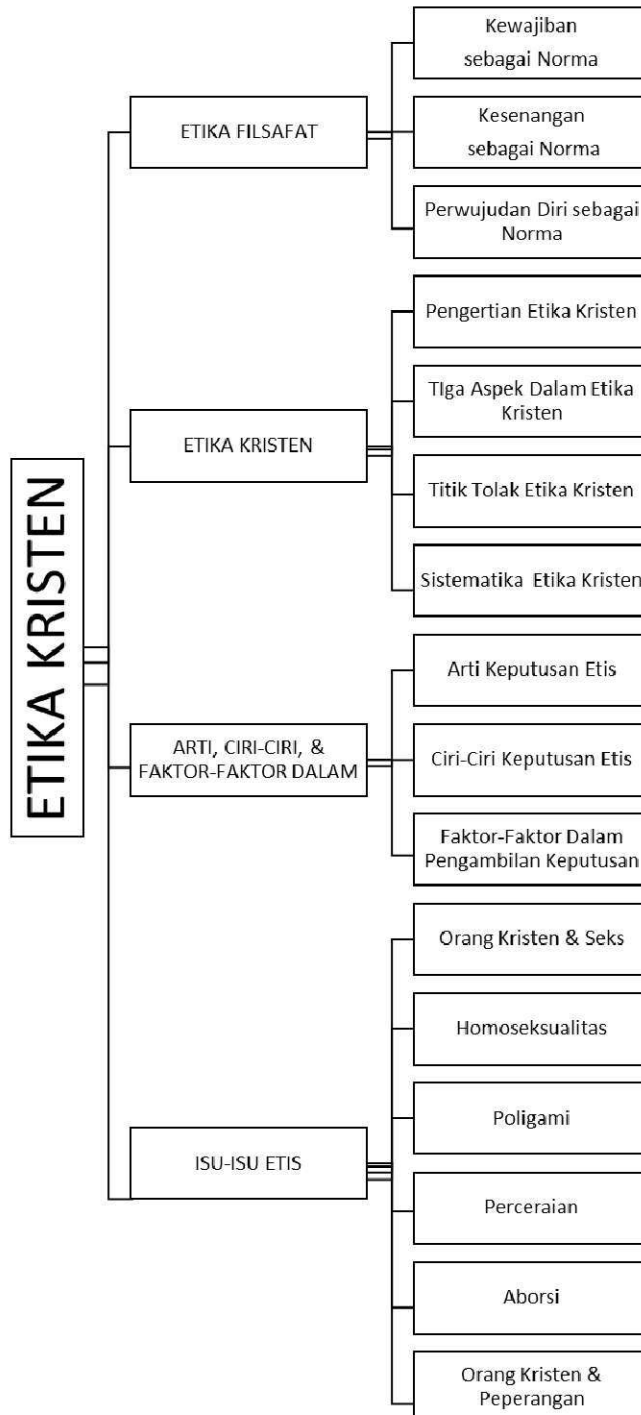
ETIKA KRISTEN

ETIKA FILSAFAT

Kewajiban sebagai Norma

Kesenangan sebagai Norma

Perwujudan Diri sebagai Norma

ETIKA KRISTEN

Pengertian Etika Kristen

TIga Aspek Dalam Etika Kristen

Titik Tolak Etika Kristen

Sistematika Etika Kristen

ARTI, CIRI-CIRI, & FAKTOR-FAKTOR DALAM

Arti Keputusan Etis

Ciri-Ciri Keputusan Etis

Faktor-Faktor Dalam Pengambilan Keputusan

ISU-ISU ETIS

Orang Kristen & Seks

Homoseksualitas

Poligami

Perceraian

Aborsi

Orang Kristen & Peperangan